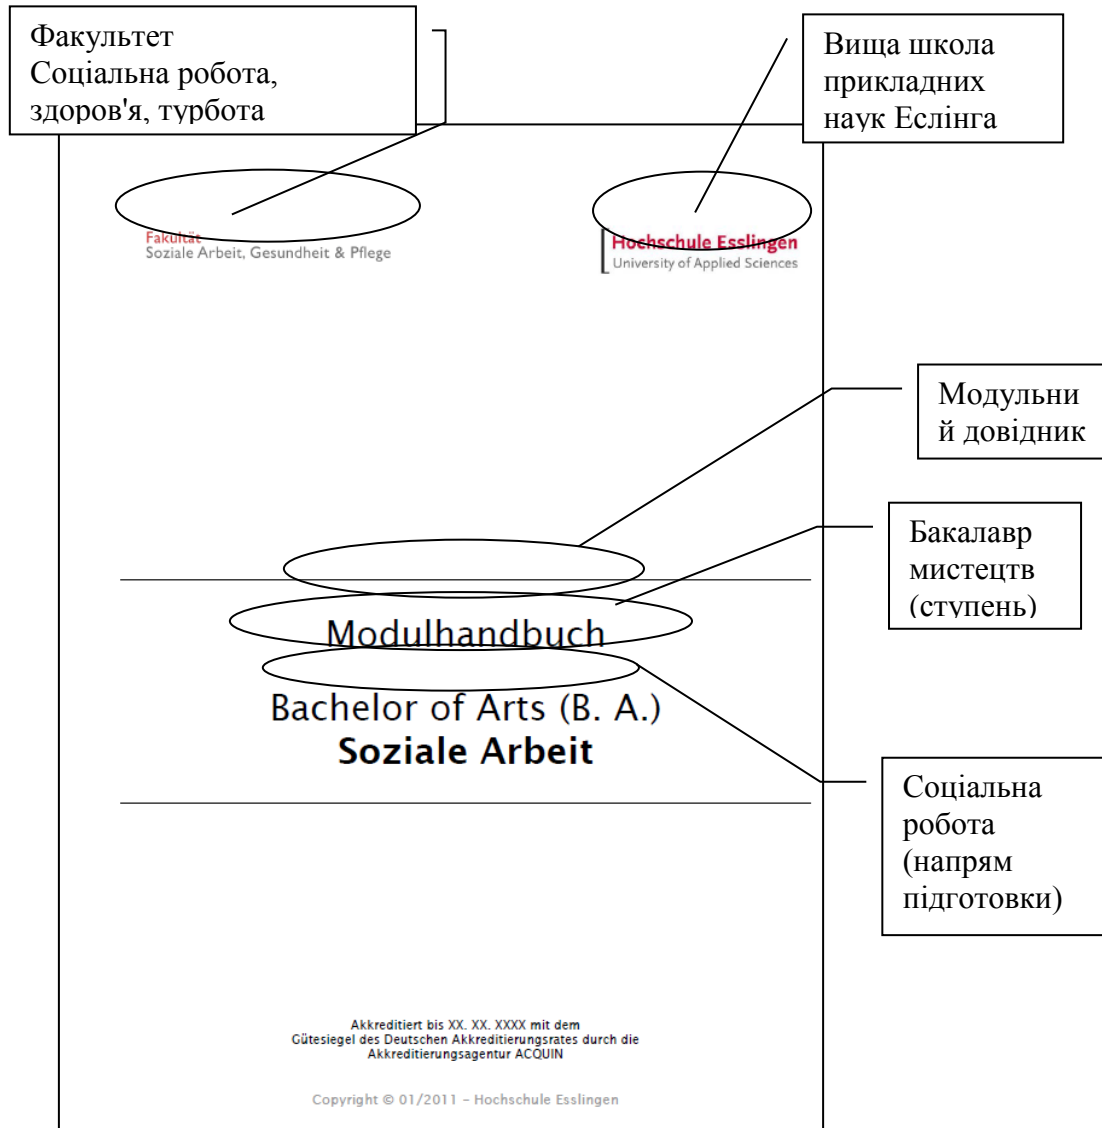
Факультет
Соціальна робота, здоров'я, турбота

Вища школа прикладних наук Еслінга

Fakultät
Soziale Arbeit, Gesundheit & Pflege

Hochschule Esslingen
University of Applied Sciences

Модульний довідник

Бакалавр мистецтв (ступень)

Modulhandbuch

Bachelor of Arts (B. A.)
**Soziale Arbeit**

Соціальна робота (напрям підготовки)

Akkreditiert bis XX. XX. XXXX mit dem Gütesiegel des Deutschen Akkreditierungsrates durch die Akkreditierungsagentur ACQUIN

Copyright © 01/2011 – Hochschule Esslingen